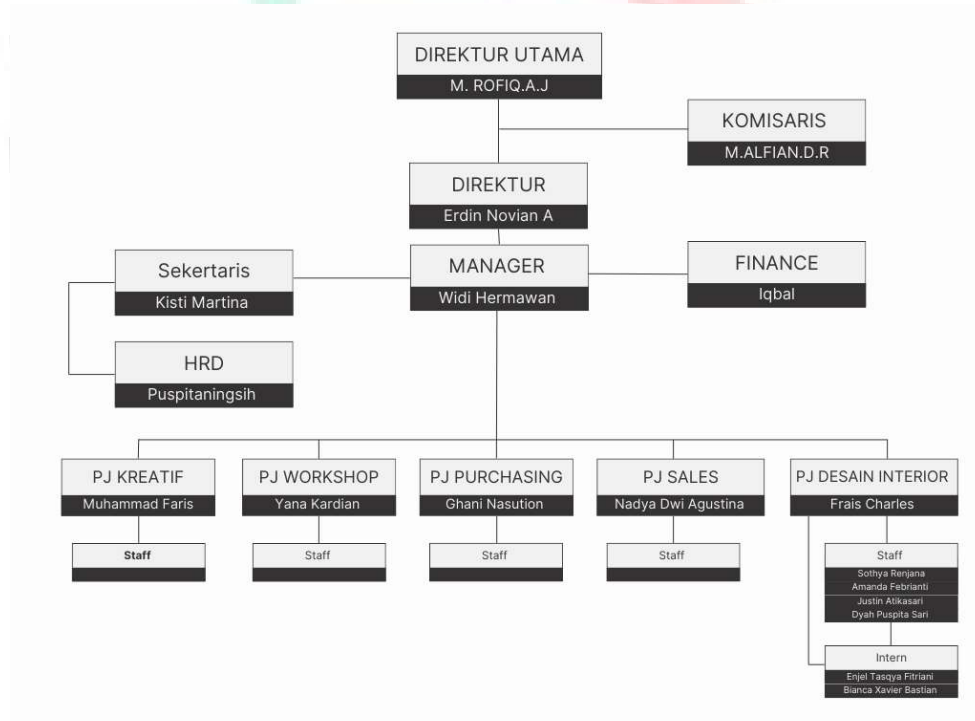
DIREKTUR UTAMA
M. ROFIQ.A.J

KOMISARIS
M.ALFIAN.D.R

DIREKTUR
Erdin Novian A

Sekertaris
Kisti Martina

MANAGER
Widi Hermawan

FINANCE
Iqbal

HRD
Puspitaningsih

PJ KREATIF
Muhammad Faris

Staff

PJ WORKSHOP
Yana Kardian

Staff

PJ PURCHASING
Ghani Nasution

Staff

PJ SALES
Nadya Dwi Agustina

Staff

PJ DESAIN INTERIOR
Frais Charles

Staff
Sothya Renjana
Amanda Febrianti
Justin Atikasari
Dyah Puspita Sari

Intern
Enjel Tasqya Fitriani
Bianca Xavier Bastian